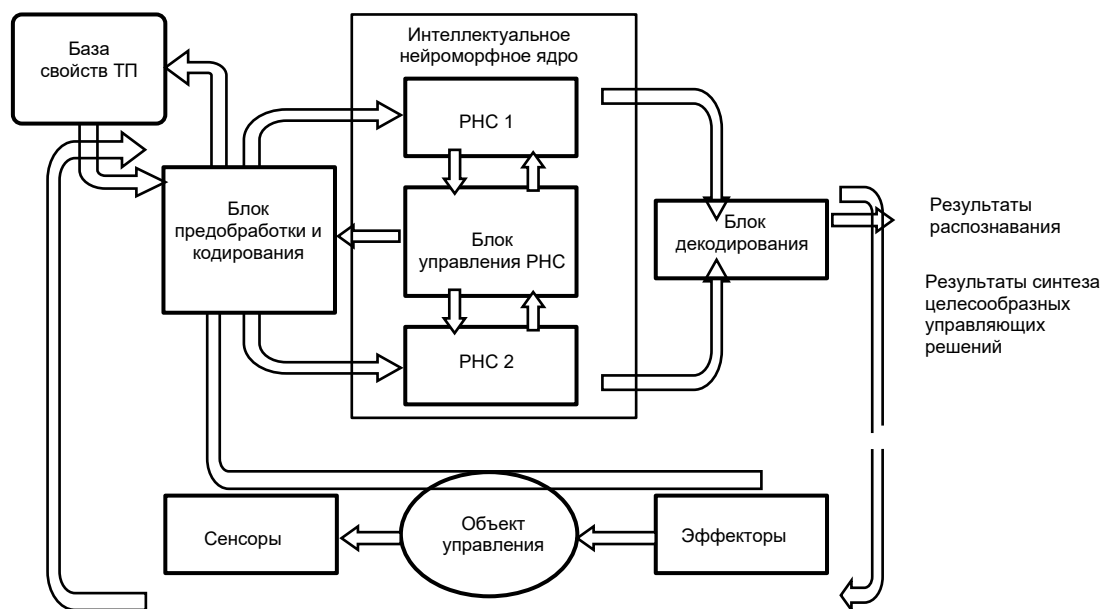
База свойств ТП

Интеллектуальное нейроморфное ядро

РНС 1

Блок предобработки и кодирования

Блок управления РНС

РНС 2

Блок декодирования

Результаты распознавания

Результаты синтеза целесообразных управляющих решений

Сенсоры

Объект управления

Эффекторы